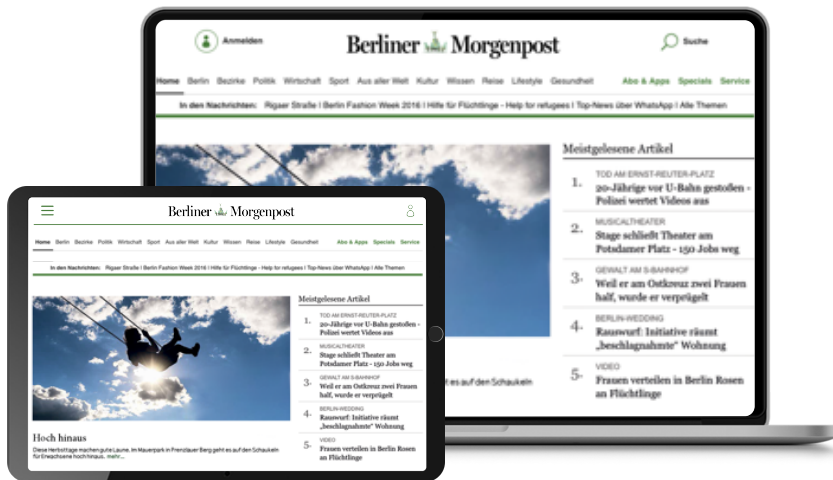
Anmelden

Berliner Morgenpost

Suche

Home Berlin Bezirke Politik Wirtschaft Sport Aus aller Welt Kultur Wissen Reise Lifestyle Gesundheit Abo & Apps Specials Service

In den Nachrichten: Rigaer Straße | Berlin Fashion Week 2016 | Hilfe für Flüchtlinge - Help for refugees | Top-News über WhatsApp | Alle Themen

Meistgelesene Artikel

1. TOD AM ERNST-REUTER-PLATZ
20-Jährige vor U-Bahn gestoßen - Polizei wertet Videos aus

2. MUSICALTHEATER
Stage schließt Theater am Potsdamer Platz - 150 Jobs weg

3. GEWALT AM S-BAHNHOF
Weil er am Ostkreuz zwei Frauen half, wurde er verprügelt

4. BERLIN-WEDDING
Rauswurf: Initiative räumt „beschlagnahmte" Wohnung

5. VIDEO
Frauen verteilen in Berlin Rosen an Flüchtlinge

es auf den Schaukeln

Berliner Morgenpost

Home Berlin Bezirke Politik Wirtschaft Sport Aus aller Welt Kultur Wissen Reise Lifestyle Gesundheit Abo & Apps Specials Service

In den Nachrichten: Rigaer Straße | Berlin Fashion Week 2016 | Hilfe für Flüchtlinge - Help for refugees | Top-News über WhatsApp | Alle Themen

Meistgelesene Artikel

1. TOD AM ERNST-REUTER-PLATZ
20-Jährige vor U-Bahn gestoßen - Polizei wertet Videos aus

2. MUSICALTHEATER
Stage schließt Theater am Potsdamer Platz - 150 Jobs weg

3. GEWALT AM S-BAHNHOF
Weil er am Ostkreuz zwei Frauen half, wurde er verprügelt

4. BERLIN-WEDDING
Rauswurf: Initiative räumt „beschlagnahmte" Wohnung

5. VIDEO
Frauen verteilen in Berlin Rosen an Flüchtlinge

Hoch hinaus

Diese Herbsttage machen gute Laune. Im Mauerpark in Prenzlauer Berg geht es auf den Schaukeln für Erwachsene hoch hinaus... mehr